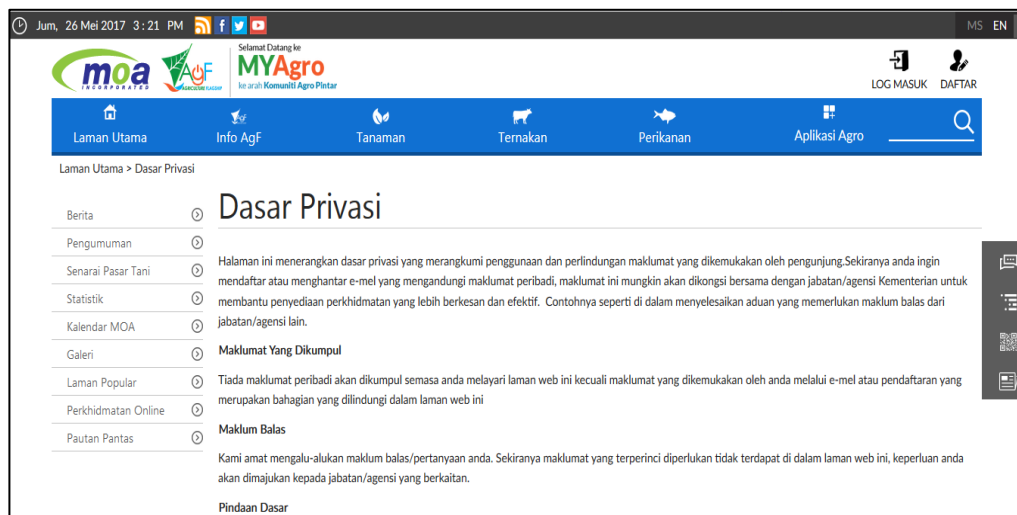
Jum, 26 Mei 2017 3 : 21 PM

MS EN

moa INCORPORATED

AgF AGRICULTURE FLAGSHIP

Selamat Datang ke
MYAgro
ke arah Komuniti Agro Pintar

LOG MASUK DAFTAR

Laman Utama
Info AgF
Tanaman
Ternakan
Perikanan
Aplikasi Agro

Laman Utama > Dasar Privasi

Berita
Pengumuman
Senarai Pasar Tani
Statistik
Kalendar MOA
Galeri
Laman Popular
Perkhidmatan Online
Pautan Pantas

Dasar Privasi

Halaman ini menerangkan dasar privasi yang merangkumi penggunaan dan perlindungan maklumat yang dikemukakan oleh pengunjung.Sekiranya anda ingin mendaftar atau menghantar e-mel yang mengandungi maklumat peribadi, maklumat ini mungkin akan dikongsi bersama dengan jabatan/agensi Kementerian untuk membantu penyediaan perkhidmatan yang lebih berkesan dan efektif. Contohnya seperti di dalam menyelesaikan aduan yang memerlukan maklum balas dari jabatan/agensi lain.

Maklumat Yang Dikumpul

Tiada maklumat peribadi akan dikumpul semasa anda melayari laman web ini kecuali maklumat yang dikemukakan oleh anda melalui e-mel atau pendaftaran yang merupakan bahagian yang dilindungi dalam laman web ini

Maklum Balas

Kami amat mengalu-alukan maklum balas/pertanyaan anda. Sekiranya maklumat yang terperinci diperlukan tidak terdapat di dalam laman web ini, keperluan anda akan dimajukan kepada jabatan/agensi yang berkaitan.

Pindaan Dasar